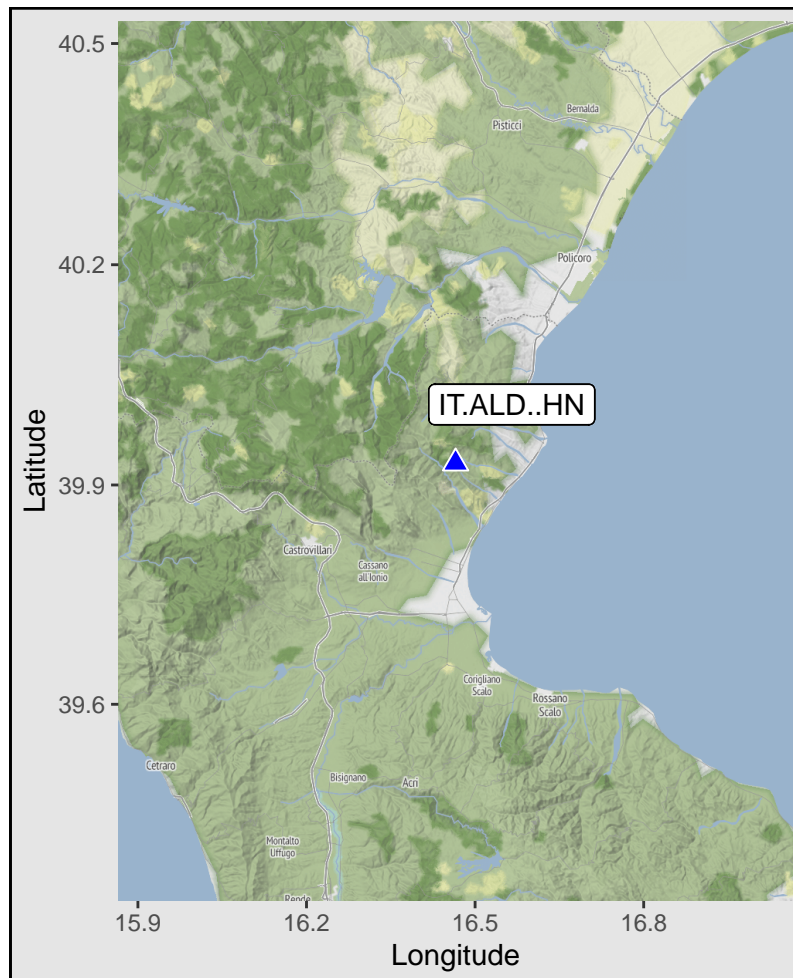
40.5
40.2
39.9
39.6
Latitude

Bernalda
Pisticci
Policoro
IT.ALD..HN
Castrovillari
Cassano all'Ionio
Corigliano Scalo
Rossano Scalo
Cetraro
Bisignano
Acri
Montalto Uffugo
Rende

15.9
16.2
16.5
16.8
Longitude